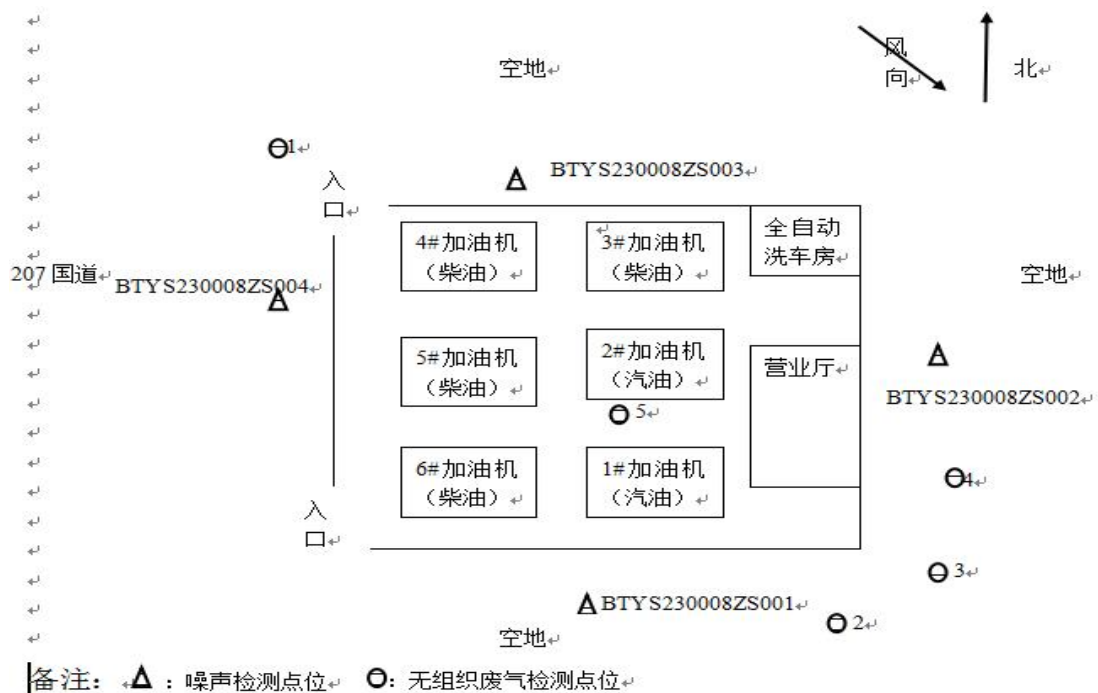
风向

北

空地

1

入口

BTYS230008ZS003

4#加油机（柴油）

3#加油机（柴油）

全自动洗车房

207 国道

BTYS230008ZS004

空地

5#加油机（柴油）

2#加油机（汽油）

营业厅

BTYS230008ZS002

5

6#加油机（柴油）

1#加油机（汽油）

4

入口

3

BTYS230008ZS001

2

空地

备注：Δ：噪声检测点位 O：无组织废气检测点位